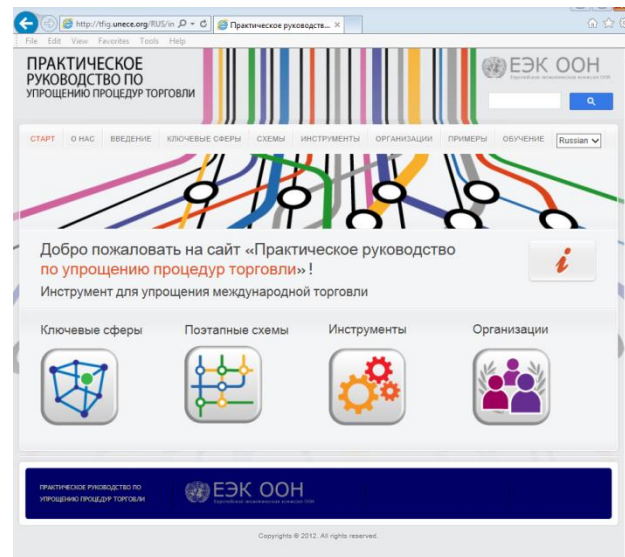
http://tfig.unece.org/RUS/in
Практическое руководств...
File Edit View Favorites Tools Help

ПРАКТИЧЕСКОЕ
РУКОВОДСТВО ПО
УПРОЩЕНИЮ ПРОЦЕДУР ТОРГОВЛИ

ЕЭК ООН
Европейская экономическая комиссия ООН

СТАРТ О НАС ВВЕДЕНИЕ КЛЮЧЕВЫЕ СФЕРЫ СХЕМЫ ИНСТРУМЕНТЫ ОРГАНИЗАЦИИ ПРИМЕРЫ ОБУЧЕНИЕ Russian

Добро пожаловать на сайт «Практическое руководство по упрощению процедур торговли»!
Инструмент для упрощения международной торговли

i

Ключевые сферы
Поэтапные схемы
Инструменты
Организации

ПРАКТИЧЕСКОЕ РУКОВОДСТВО ПО
УПРОЩЕНИЮ ПРОЦЕДУР ТОРГОВЛИ

ЕЭК ООН
Европейская экономическая комиссия ООН

Copyrights © 2012. All rights reserved.